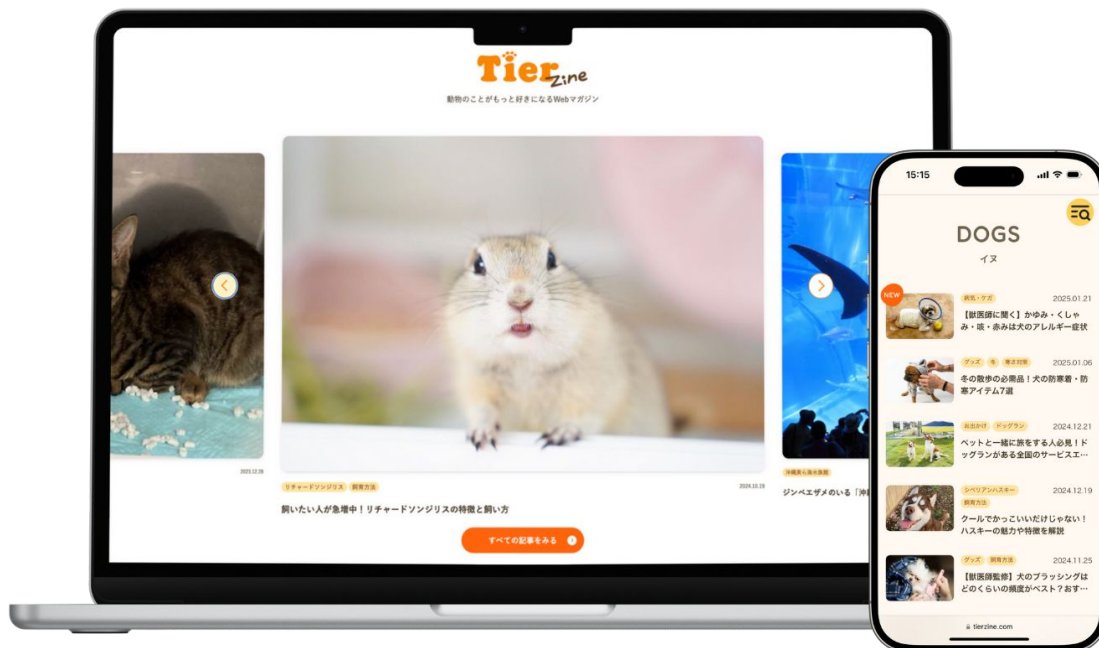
Tier Zine

動物のことがもっと好きになるWebマガジン

2023.12.26

リチャードソンジリス 飼育方法

2024.10.29

飼いたい人が急増中！リチャードソンジリスの特徴と飼い方

沖縄美ら海水族館

ジンベエザメのいる「沖

すべての記事をみる

15:15

DOGS

イヌ

NEW

病気・ケガ

2025.01.21

【獣医師に聞く】かゆみ・くしゃみ・咳・赤みは犬のアレルギー症状

グッズ 冬 寒さ対策

2025.01.06

冬の散歩の必需品！犬の防寒着・防寒アイテム7選

おでかけ ドッグラン

2024.12.21

ペットと一緒に旅をする人必見！ドッグランがある全国のサービスエ…

シベリアンハスキー 飼育方法

2024.12.19

クールでかっこいいだけじゃない！ハスキーの魅力や特徴を解説

グッズ 飼育方法

2024.11.25

【獣医師監修】犬のブラッシングはどのくらいの頻度がベスト？おす…

tierzine.com